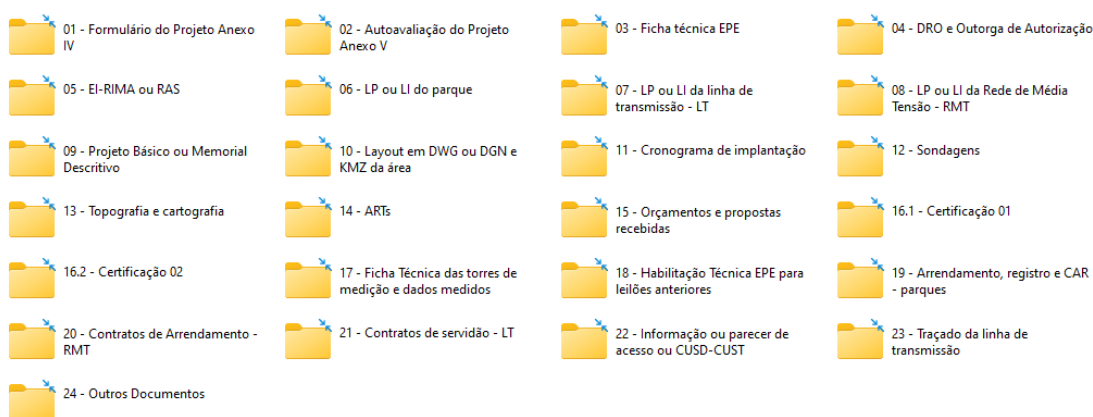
01 - Formulário do Projeto Anexo IV

02 - Autoavaliação do Projeto Anexo V

03 - Ficha técnica EPE

04 - DRO e Outorga de Autorização

05 - EI-RIMA ou RAS

06 - LP ou LI do parque

07 - LP ou LI da linha de transmissão - LT

08 - LP ou LI da Rede de Média Tensão - RMT

09 - Projeto Básico ou Memorial Descritivo

10 - Layout em DWG ou DGN e KMZ da área

11 - Cronograma de implantação

12 - Sondagens

13 - Topografia e cartografia

14 - ARTs

15 - Orçamentos e propostas recebidas

16.1 - Certificação 01

16.2 - Certificação 02

17 - Ficha Técnica das torres de medição e dados medidos

18 - Habilitação Técnica EPE para leilões anteriores

19 - Arrendamento, registro e CAR - parques

20 - Contratos de Arrendamento - RMT

21 - Contratos de servidão - LT

22 - Informação ou parecer de acesso ou CUSD-CUST

23 - Traçado da linha de transmissão

24 - Outros Documentos